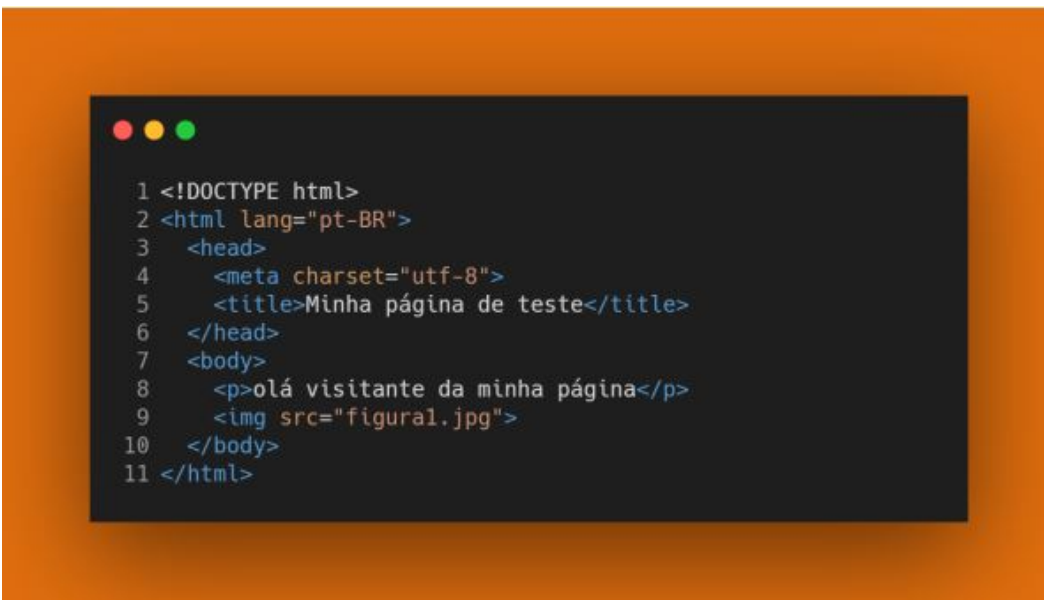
1 <!DOCTYPE html>
2 <html lang="pt-BR">
3   <head>
4     <meta charset="utf-8">
5     <title>Minha página de teste</title>
6   </head>
7   <body>
8     <p>olá visitante da minha página</p>
9     <img src="figura1.jpg">
10   </body>
11 </html>